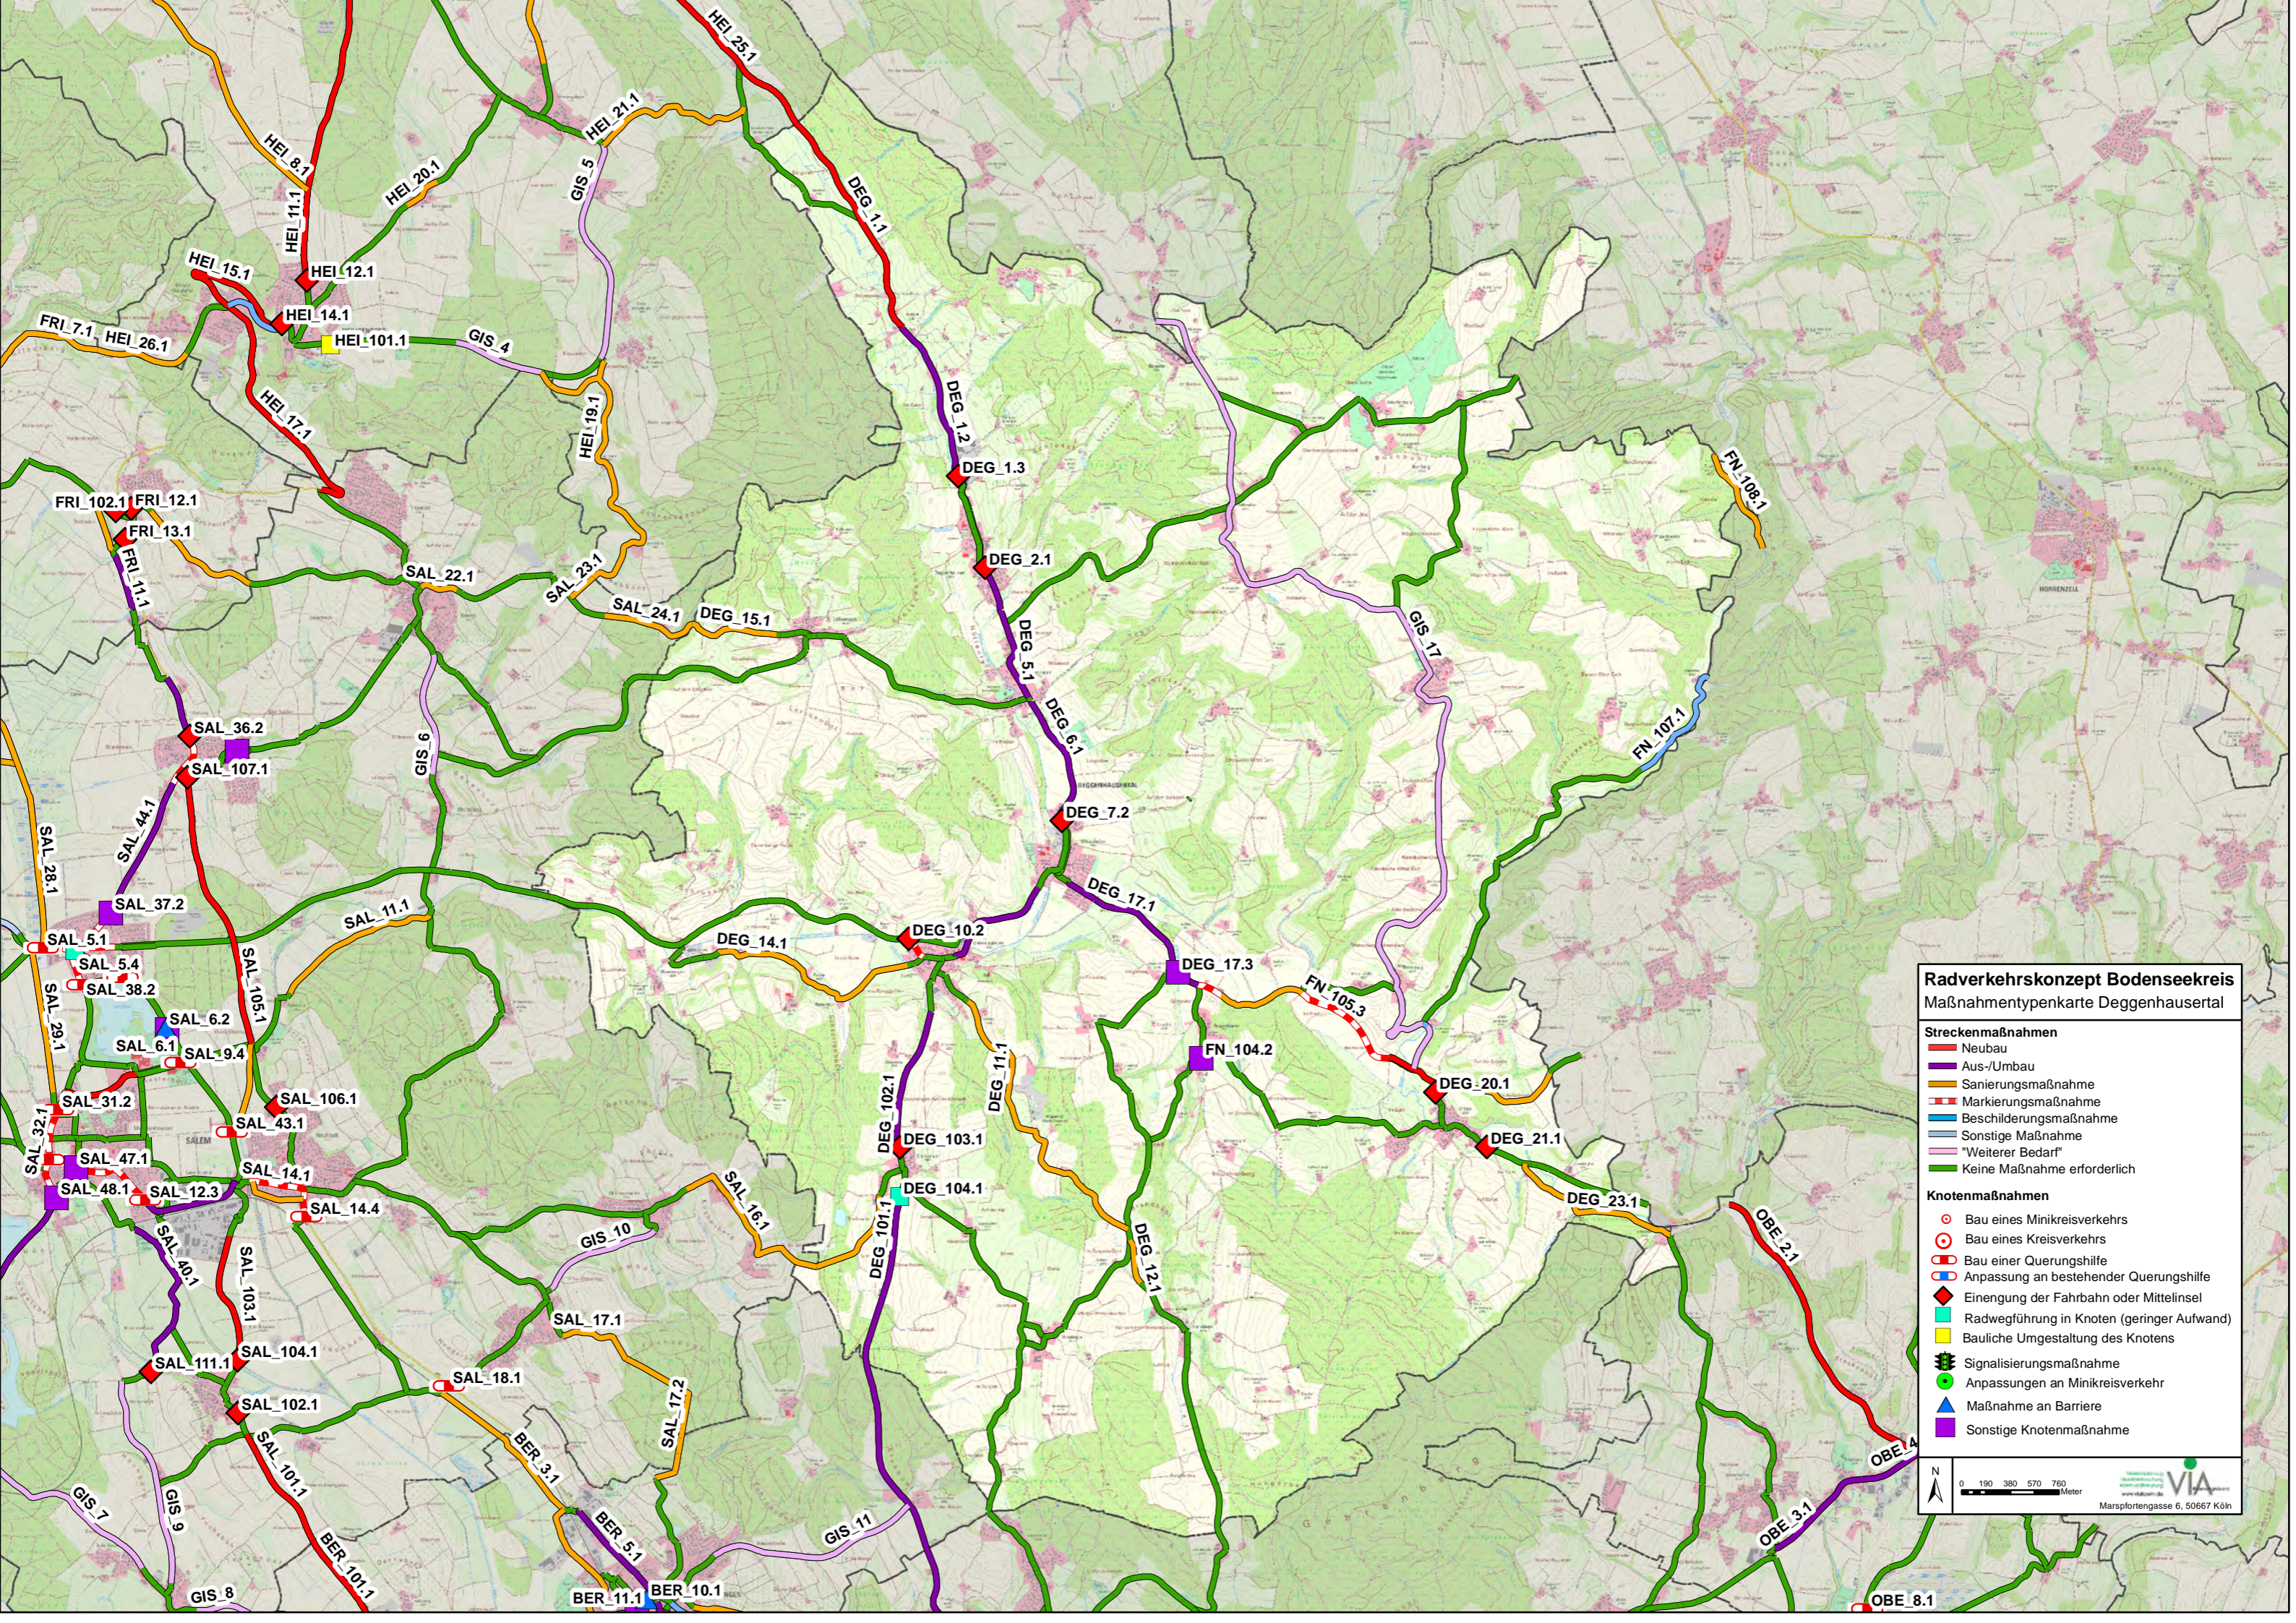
HEI_25.1
HEI_21.1
HEI_8.1
HEI_20.1
GIS_5
HEI_11.1
HEI_12.1
HEI_15.1
HEI_14.1
FRI_7.1
HEI_26.1
HEI_101.1
GIS_4
HEI_17.1
HEI_19.1
DEG_1.1
DEG_1.2
DEG_1.3
DEG_2.1
FRI_102.1
FRI_12.1
FRI_13.1
FRI_11.1
SAL_22.1
SAL_23.1
SAL_24.1
DEG_15.1
DEG_5.1
DEG_6.1
GIS_17
FN_108.1
FN_107.1
SAL_36.2
SAL_107.1
GIS_6
DEG_7.2
SAL_44.1
SAL_28.1
SAL_37.2
SAL_11.1
DEG_17.1
SAL_5.1
SAL_5.4
SAL_38.2
DEG_14.1
DEG_10.2
DEG_17.3
FN_105.3
SAL_105.1
SAL_29.1
SAL_6.2
SAL_6.1
SAL_9.4
FN_104.2
DEG_11.1
DEG_20.1
SAL_106.1
SAL_31.2
SAL_43.1
DEG_102.1
DEG_103.1
DEG_21.1
SAL_32.1
SAL_47.1
SAL_14.1
SAL_48.1
SAL_12.3
SAL_14.4
DEG_104.1
SAL_16.1
DEG_23.1
GIS_10
DEG_101.1
DEG_12.1
OBE_2.1
SAL_40.1
SAL_103.1
SAL_17.1
SAL_111.1
SAL_104.1
SAL_18.1
SAL_17.2
SAL_102.1
BER_3.1
GIS_7
GIS_9
SAL_101.1
BER_5.1
GIS_11
OBE_4
OBE_3.1
BER_101.1
GIS_8
BER_11.1
BER_10.1
OBE_8.1

Radverkehrskonzept Bodenseekreis
Maßnahmentypenkarte Deggenhausertal

Streckenmaßnahmen
Neubau
Aus-/Umbau
Sanierungsmaßnahme
Markierungsmaßnahme
Beschilderungsmaßnahme
Sonstige Maßnahme
"Weiterer Bedarf"
Keine Maßnahme erforderlich

Knotenmaßnahmen
Bau eines Minikreisverkehrs
Bau eines Kreisverkehrs
Bau einer Querungshilfe
Anpassung an bestehender Querungshilfe
Einengung der Fahrbahn oder Mittelinsel
Radwegführung in Knoten (geringer Aufwand)
Bauliche Umgestaltung des Knotens
Signalisierungsmaßnahme
Anpassungen an Minikreisverkehr
Maßnahme an Barriere
Sonstige Knotenmaßnahme

N
0 190 380 570 760 Meter
VIA
Marspfortengasse 6, 50667 Köln